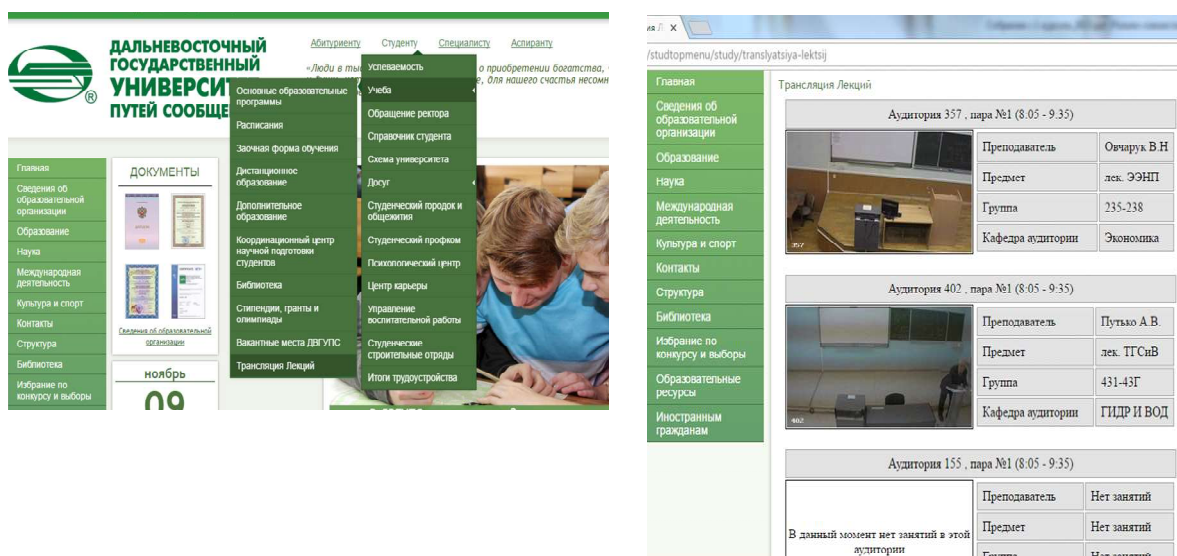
ДАЛЬНЕВОСТОЧНЫЙ ГОСУДАРСТВЕННЫЙ УНИВЕРСИТ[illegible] ПУТЕЙ СООБЩЕ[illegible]

Абитуриенту Студенту Специалисту Аспиранту

«Люди в ты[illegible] о приобретении богатства, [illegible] для нашего счастья несом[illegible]

Главная
Сведения об образовательной организации
Образование
Наука
Международная деятельность
Культура и спорт
Контакты
Структура
Библиотека
Избрание по конкурсу и выборы

ДОКУМЕНТЫ

Сведения об образовательной организации

ноябрь
09

Основные образовательные программы
Расписания
Заочная форма обучения
Дистанционное образование
Дополнительное образование
Координационный центр научной подготовки студентов
Библиотека
Стипендии, гранты и олимпиады
Вакантные места ДВГУПС
Трансляция Лекций

Успеваемость
Учеба
Обращение ректора
Справочник студента
Схема университета
Досуг
Студенческий городок и общежития
Студенческий профком
Психологический центр
Центр карьеры
Управление воспитательной работы
Студенческие строительные отряды
Итоги трудоустройства

ия Л x

/studtopmenu/study/translyatsiya-lektsij

Главная
Сведения об образовательной организации
Образование
Наука
Международная деятельность
Культура и спорт
Контакты
Структура
Библиотека
Избрание по конкурсу и выборы
Образовательные ресурсы
Иностранным гражданам

Трансляция Лекций

Аудитория 357 , пара №1 (8:05 - 9:35)

| | |
|---|---|
| Преподаватель | Овчарук В.Н |
| Предмет | лек. ЭЭНП |
| Группа | 235-238 |
| Кафедра аудитории | Экономика |

357

Аудитория 402 , пара №1 (8:05 - 9:35)

| | |
|---|---|
| Преподаватель | Путько А.В. |
| Предмет | лек. ТГСиВ |
| Группа | 431-43Г |
| Кафедра аудитории | ГИДР И ВОД |

402

Аудитория 155 , пара №1 (8:05 - 9:35)

В данный момент нет занятий в этой аудитории

| | |
|---|---|
| Преподаватель | Нет занятий |
| Предмет | Нет занятий |
| Группа | Нет занятий |